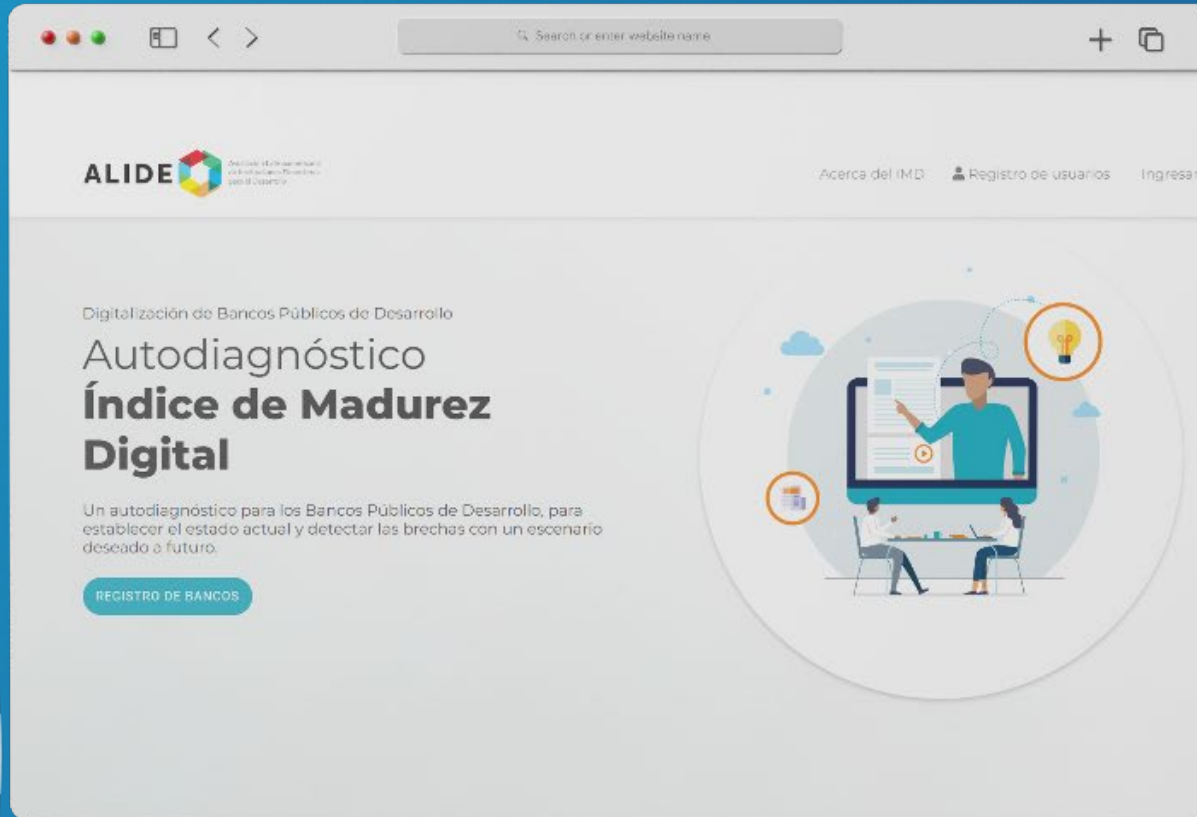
Search or enter website name

ALIDE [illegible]

Acerca del IMD Registro de usuarios Ingresar

Digitalización de Bancos Públicos de Desarrollo

Autodiagnóstico
Índice de Madurez Digital

Un autodiagnóstico para los Bancos Públicos de Desarrollo, para establecer el estado actual y detectar las brechas con un escenario deseado a futuro.

REGISTRO DE BANCOS